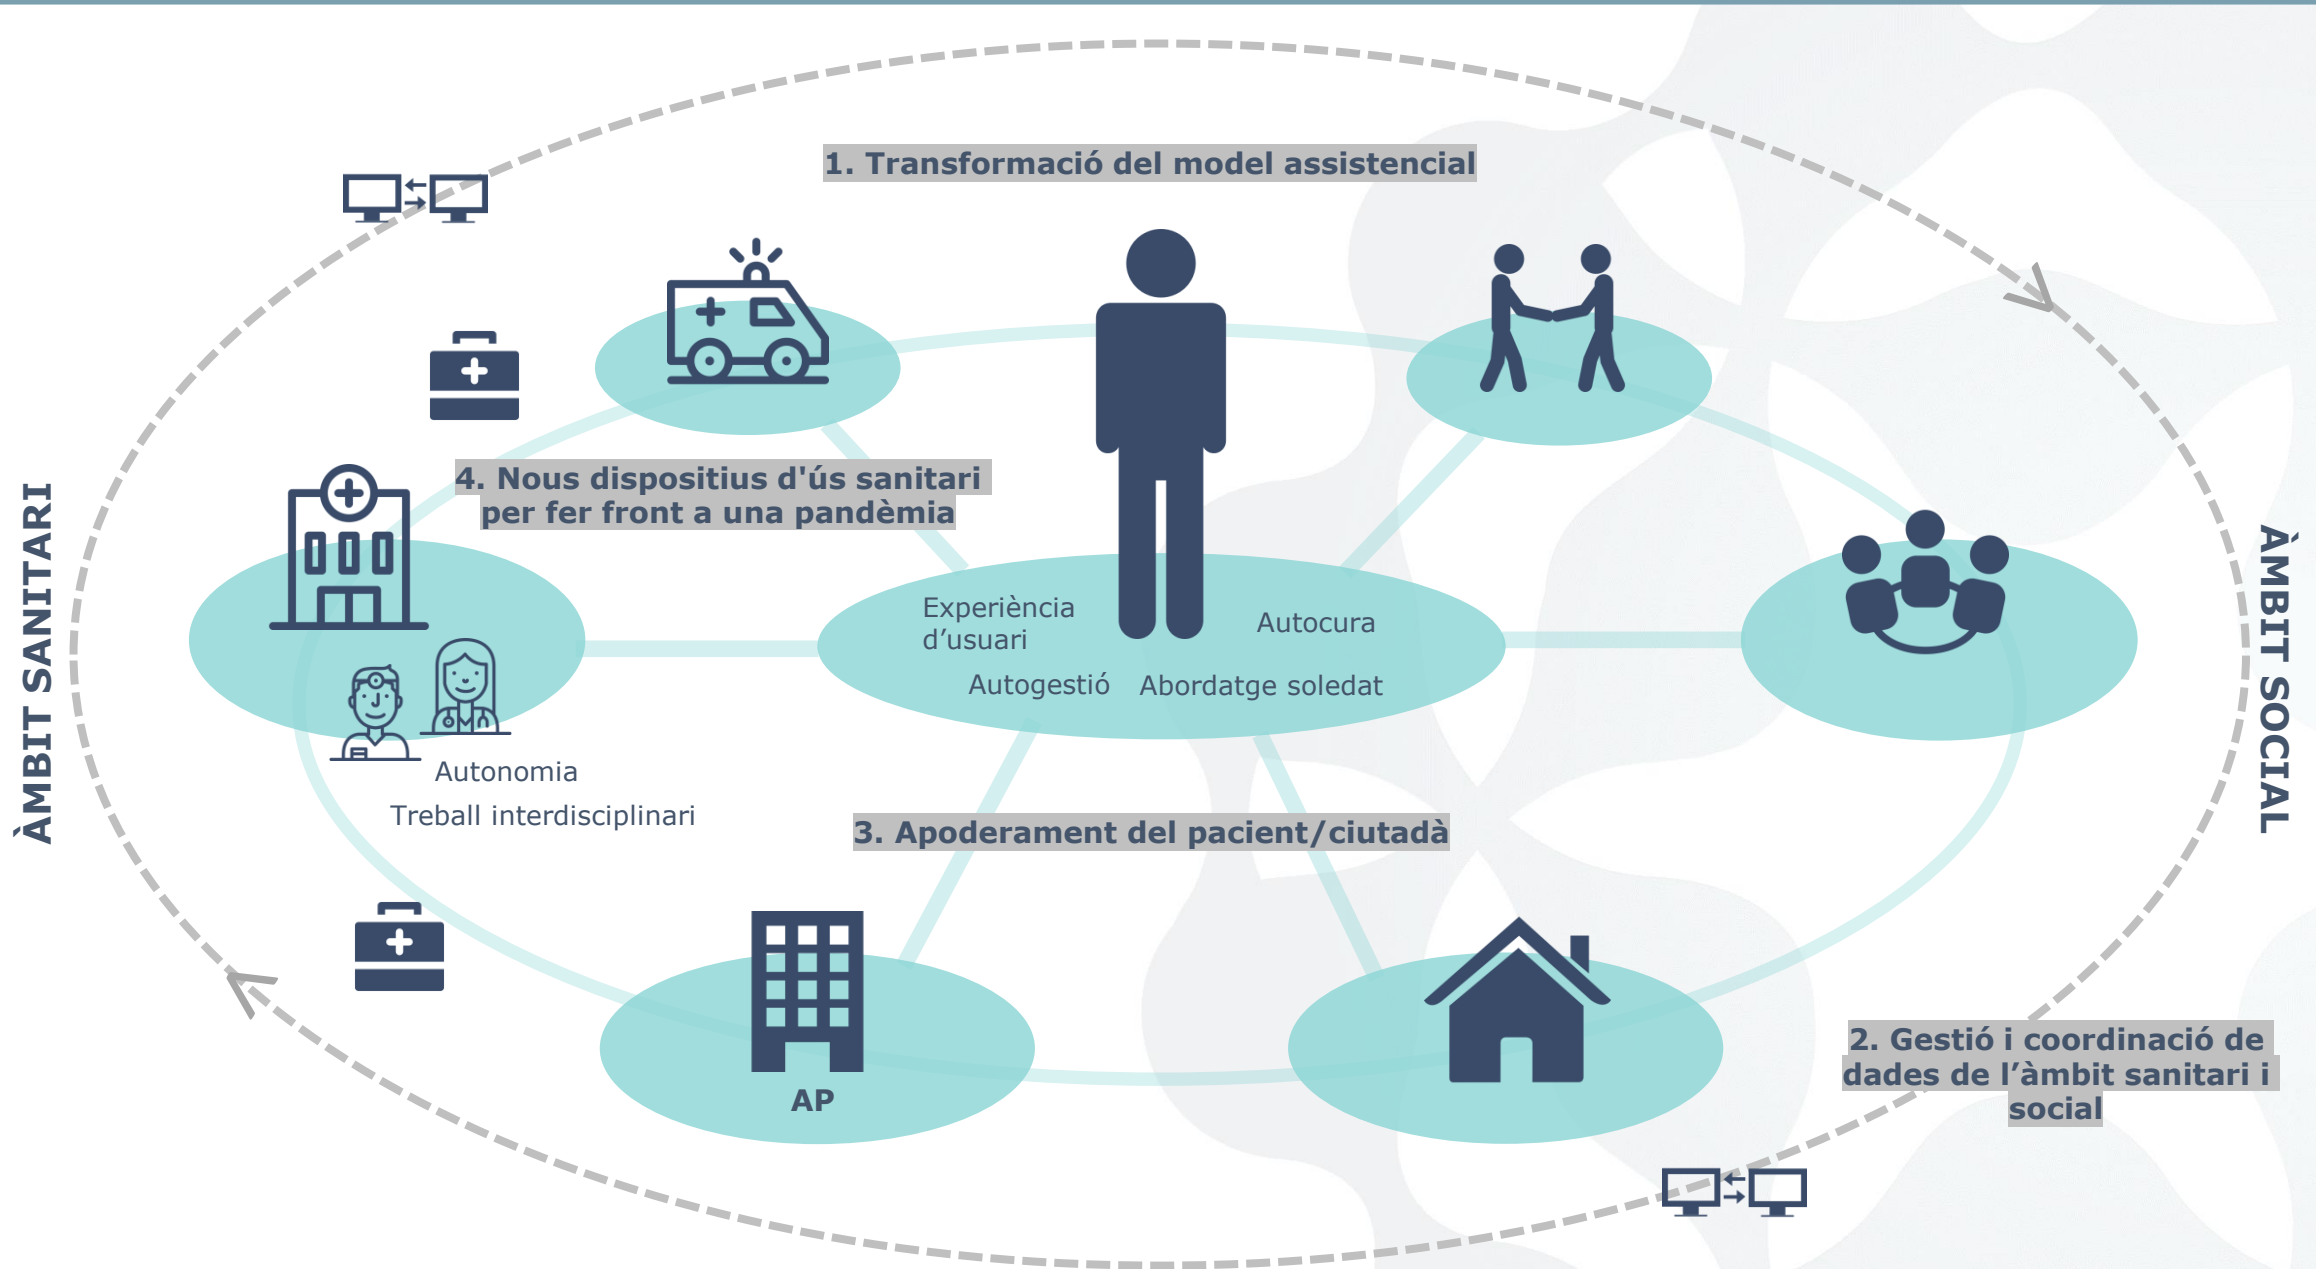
1. Transformació del model assistencial

ÀMBIT SANITARI

ÀMBIT SOCIAL

4. Nous dispositius d'ús sanitari per fer front a una pandèmia

Experiència d'usuari

Autocura

Autogestió

Abordatge soledat

Autonomia

Treball interdisciplinari

3. Apoderament del pacient/ciutadà

AP

2. Gestió i coordinació de dades de l'àmbit sanitari i social